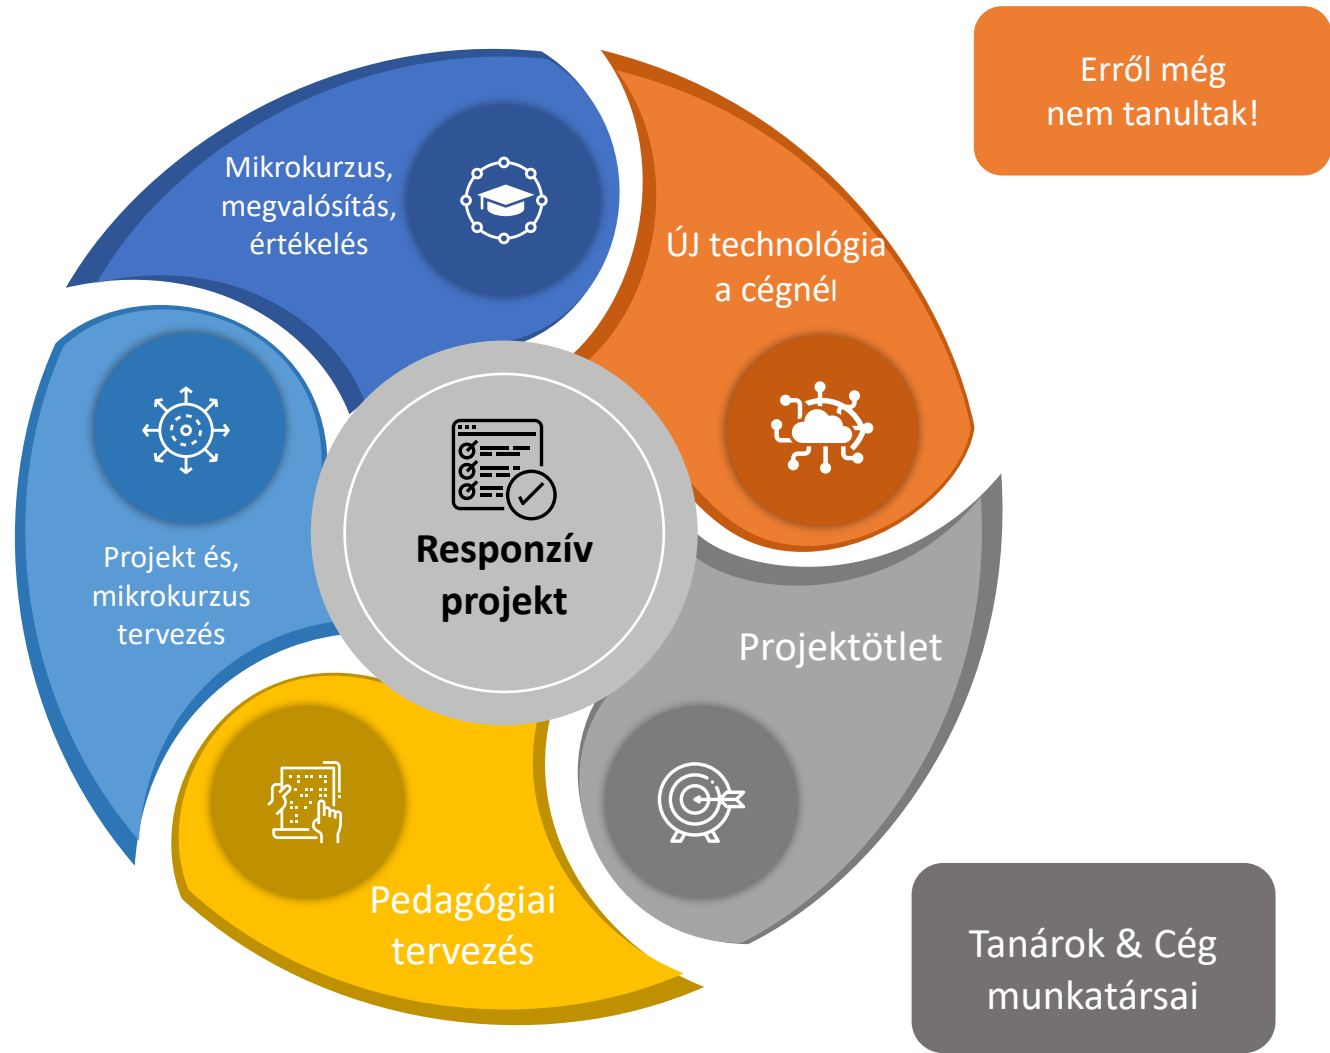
Erről még nem tanultak!

Mikrokurzus, megvalósítás, értékelés

ÚJ technológia a cégnél

Projekt és, mikrokurzus tervezés

Responzív projekt

Projektötlet

Pedagógiai tervezés

Tanárok & Cég munkatársai